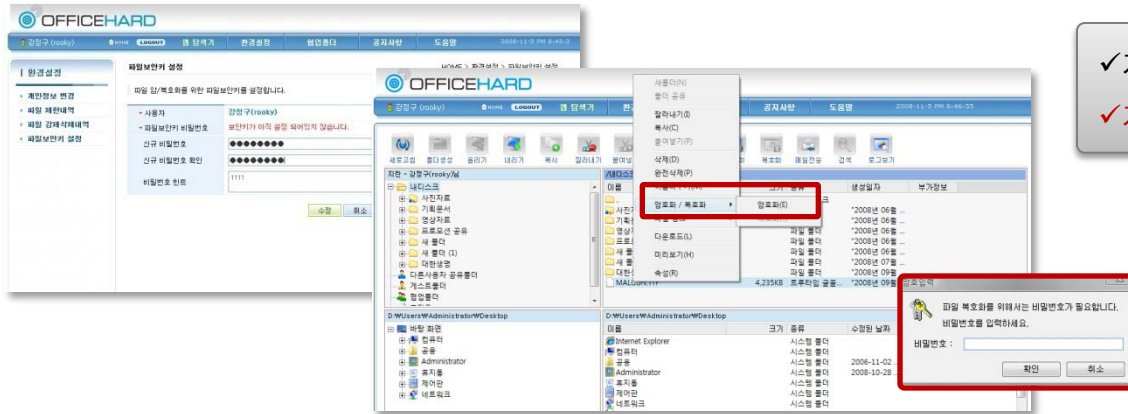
OFFICEHARD

강정구 (rooky) HOME LOGOUT 웹 탐색기 환경설정 웹업로더 공지사항 도움말 2008-11-5 PM 8:45:3

환경설정
개인정보 변경
파일 제한내역
파일 강제삭제내역
파일보안키 설정

파일보안키 설정
HOME > 환경설정 > 파일보안키 설정
파일 암/복호화를 위한 파일보안키를 설정합니다.
사용자 강정구(rooky)
파일보안키 비밀번호 보안키가 아직 설정 되어있지 않습니다.
신규 비밀번호 ●●●●●●●●●
신규 비밀번호 확인 ●●●●●●●●●
비밀번호 힌트 1111
수정 취소

OFFICEHARD
강정구 (rooky) HOME LOGOUT 웹 탐색기 환경설정 공지사항 도움말 2008-11-5 PM 8:46:55

새로고침 폴더생성 올리기 내리기 복사 잘라내기 붙여넣 복호화 메일전송 검색 로그보기

지원 - 강정구(rooky)\내\
내디스크
사진자료
기획문서
영상자료
프로모션 공유
새 폴더
새 폴더 (1)
대한생명
다른사용자 공유폴더
게스트폴더
협업폴더

이름 크기 종류 생성일자 부가정보
사진
기획
영상
프로
새 폴
새 폴
대한
MALGUN.TTF 4,235KB 트루타입 글꼴...
파일 폴더 "2008년 06월
파일 폴더 "2008년 06월
파일 폴더 "2008년 06월
파일 폴더 "2008년 06월
파일 폴더 "2008년 06월
파일 폴더 "2008년 07월
파일 폴더 "2008년 09월
"2008년 09월

새폴더(N)
폴더 공유
잘라내기(I)
복사(C)
붙여넣기(P)
삭제(D)
완전삭제(P)
암호화 / 복호화
암호화(E)
다운로드(H)
미리보기(H)
속성(R)

D:\Users\Administrator\Desktop
바탕 화면
컴퓨터
공용
Administrator
휴지통
제어판
네트워크

D:\Users\Administrator\Desktop
이름 크기 종류 수정한 날짜
Internet Explorer 시스템 폴더
컴퓨터 시스템 폴더
공용 시스템 폴더 2006-11-02
Administrator 시스템 폴더 2008-10-28
휴지통 시스템 폴더
제어판 시스템 폴더
네트워크 시스템 폴더

암호입력
파일 복호화를 위해서는 비밀번호가 필요합니다.
비밀번호를 입력하세요.
비밀번호 :
확인 취소

✓ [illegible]
✓ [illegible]